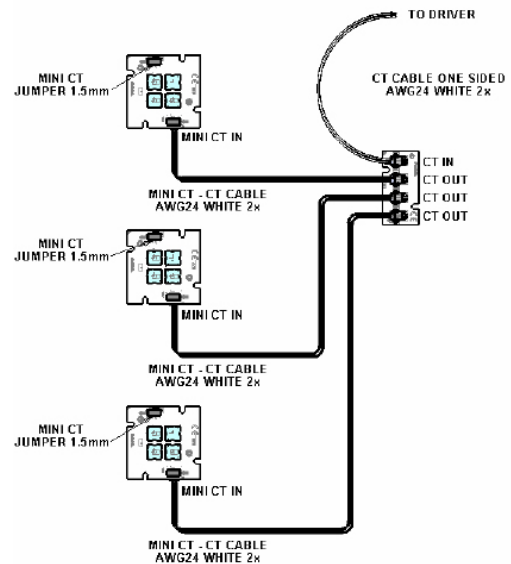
TO DRIVER

CT CABLE ONE SIDED
AWG24 WHITE 2x

MINI CT
JUMPER 1.5mm

MINI CT IN

CT IN
CT OUT
CT OUT
CT OUT

MINI CT - CT CABLE
AWG24 WHITE 2x

MINI CT
JUMPER 1.5mm

MINI CT IN

MINI CT - CT CABLE
AWG24 WHITE 2x

MINI CT
JUMPER 1.5mm

MINI CT IN

MINI CT - CT CABLE
AWG24 WHITE 2x